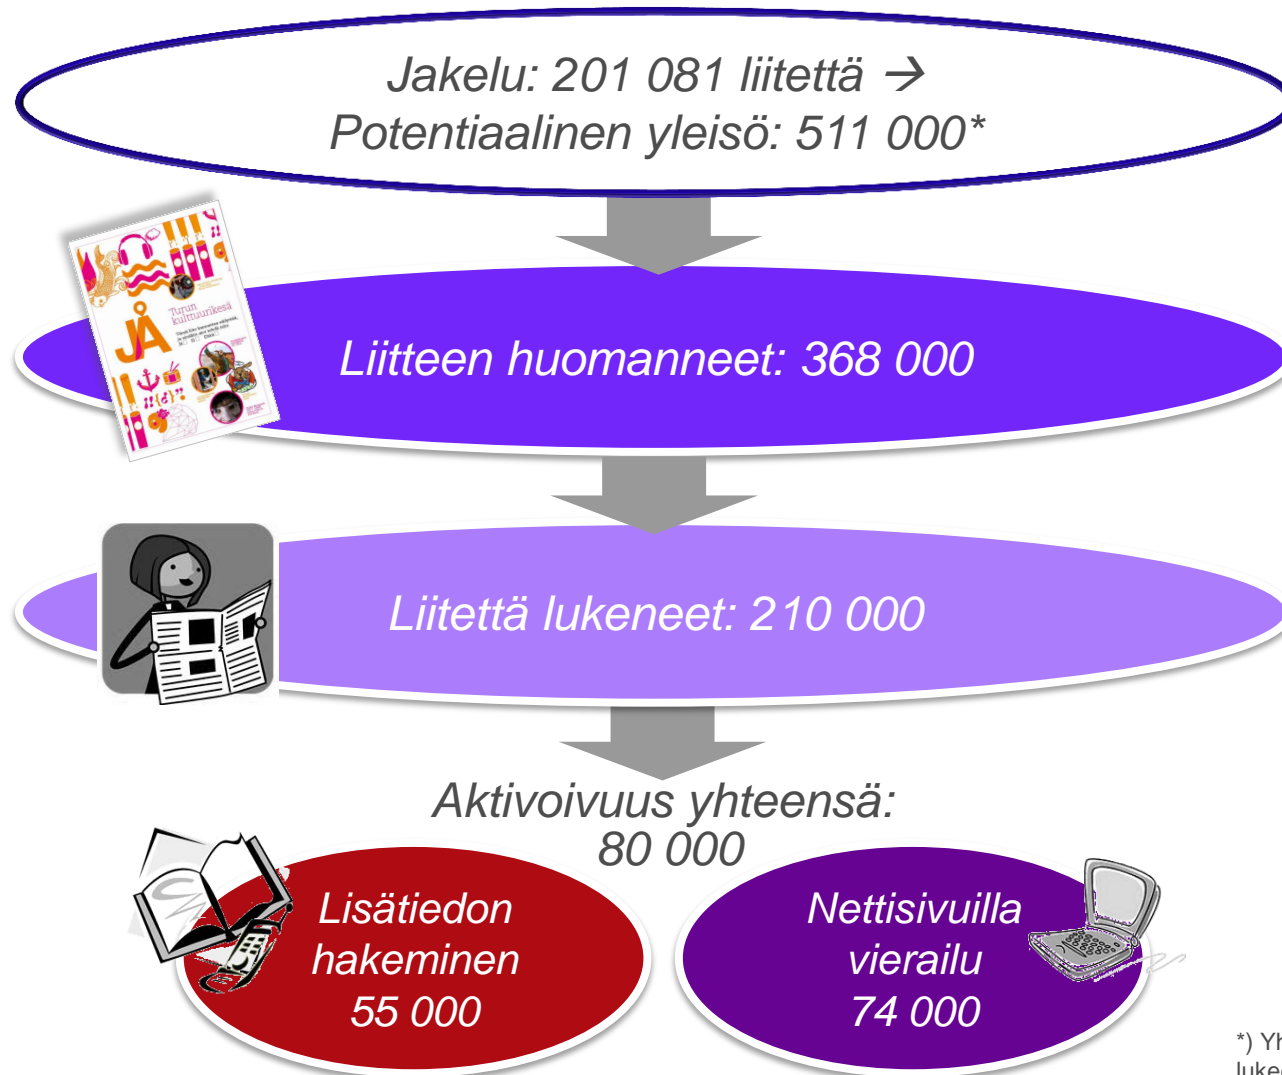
Jakelu: 201 081 liitettä →
Potentiaalinen yleisö: 511 000*

Turun kulttuurikesä
JÅ

Liitteen huomanneet: 368 000

Liitettä lukeneet: 210 000

Aktivoivuus yhteensä:
80 000

Lisätiedon hakeminen 55 000

Nettisivuilla vierailu 74 000

*) Yh
luke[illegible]